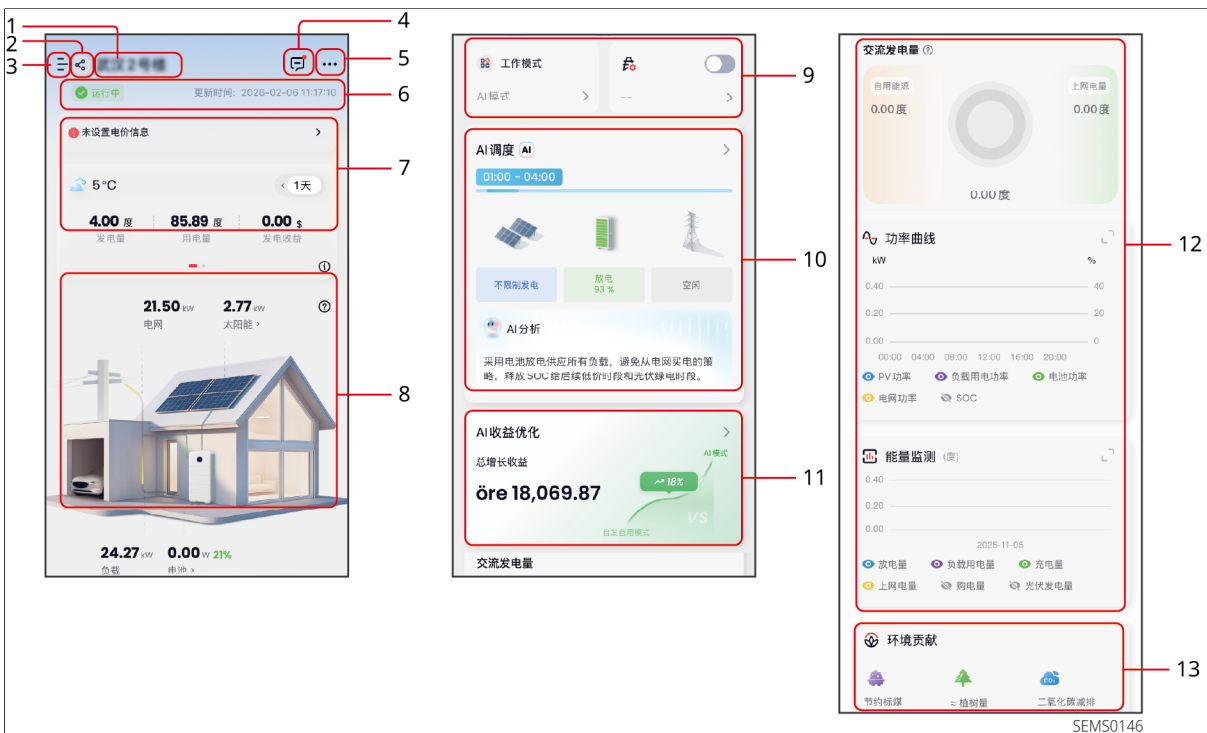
1
2
3
武汉2号楼
4
5
运行中
更新时间：2026-02-06 11:17:10
6
未设置电价信息
7
5°C
1天
4.00 度
发电量
85.89 度
用电量
0.00 $
发电收益
21.50 kW
电网
2.77 kW
太阳能 >
8
24.27 kW
负载
0.00 W 21%
电池 >

工作模式
AI模式
--
9
AI调度 AI
01:00 - 04:00
不限制发电
放电
93 %
空闲
10
AI分析
采用电池放电供应所有负载，避免从电网买电的策略，释放SOC给后续低价时段和光伏绿电时段。
AI收益优化
总增长收益
öre 18,069.87
18%
AI模式
自发自用模式
VS
11
交流发电量

交流发电量
自用能源
0.00度
上网电量
0.00度
0.00度
功率曲线
12
kW
%
0.40
40
0.20
20
0.00
0
00:00 04:00 08:00 12:00 16:00 20:00
PV功率
负载用电功率
电池功率
电网功率
SOC
能量监测（度）
0.40
0.20
0.00
2025-11-05
放电量
负载用电量
充电量
上网电量
购电量
光伏发电量
环境贡献
13
$CO_2$
节约标煤
≈ 植树量
二氧化碳减排
SEMS0146